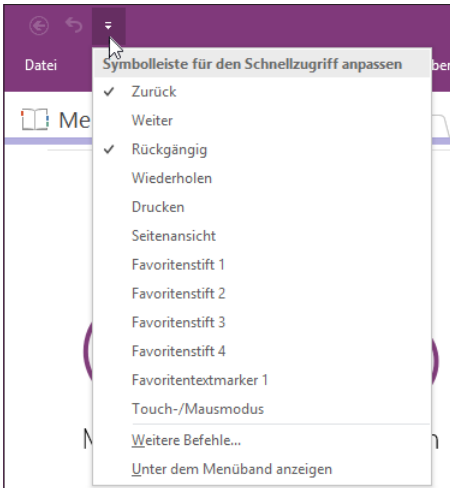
Datei

Symbolleiste für den Schnellzugriff anpassen

ber

Me

✓ Zurück

Weiter

✓ Rückgängig

Wiederholen

Drucken

Seitenansicht

Favoritenstift 1

Favoritenstift 2

Favoritenstift 3

Favoritenstift 4

Favoritentextmarker 1

Touch-/Mausmodus

M

n

Weitere Befehle...

Unter dem Menüband anzeigen